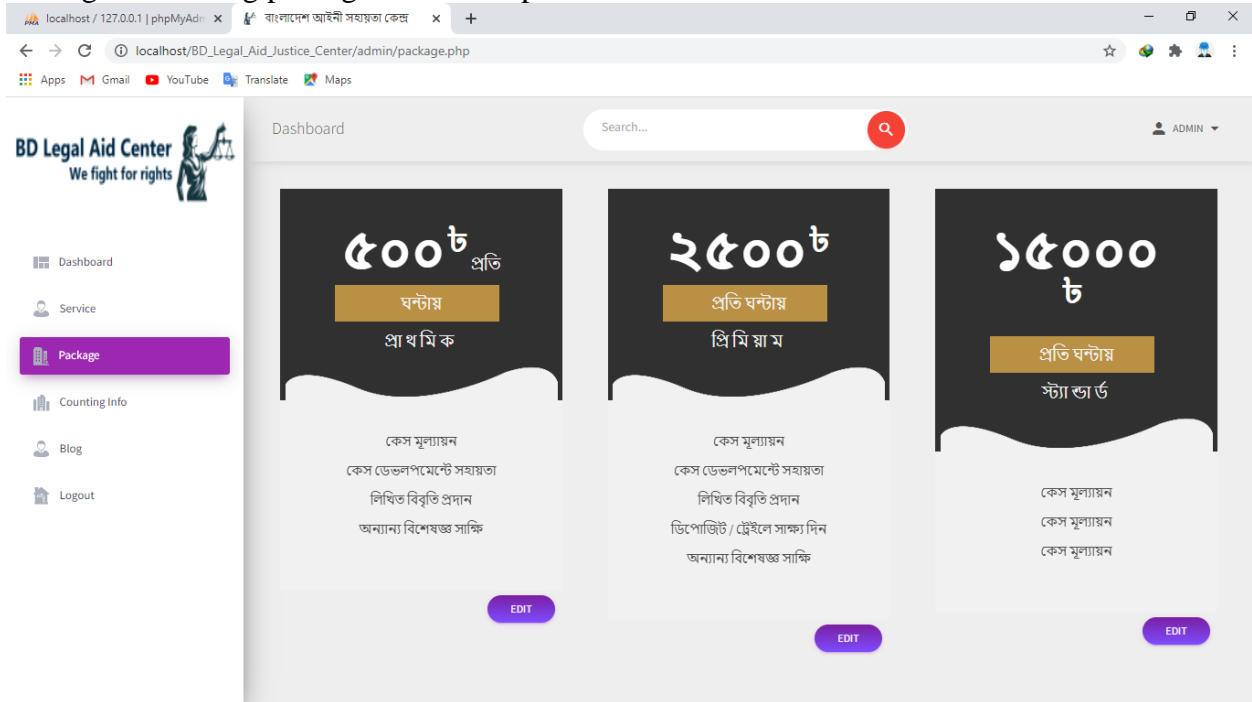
localhost / 127.0.0.1 | phpMyAdm ×
বাংলাদেশ আইনী সহায়তা কেন্দ্র ×
+

localhost/BD_Legal_Aid_Justice_Center/admin/package.php

Apps Gmail YouTube Translate Maps

BD Legal Aid Center
We fight for rights

Dashboard
Search...
ADMIN

Dashboard
Service
Package
Counting Info
Blog
Logout

৫০০৳ প্রতি
ঘন্টায়
প্রাথমিক

কেস মূল্যায়ন
কেস ডেভলপমেন্টে সহায়তা
লিখিত বিবৃতি প্রদান
অন্যান্য বিশেষজ্ঞ সাক্ষি

EDIT

২৫০০৳
প্রতি ঘন্টায়
প্রিমিয়াম

কেস মূল্যায়ন
কেস ডেভলপমেন্টে সহায়তা
লিখিত বিবৃতি প্রদান
ডিপোজিট / ট্রেইলে সাক্ষ্য দিন
অন্যান্য বিশেষজ্ঞ সাক্ষি

EDIT

১৫০০০ ৳
প্রতি ঘন্টায়
স্ট্যান্ডার্ড

কেস মূল্যায়ন
কেস মূল্যায়ন
কেস মূল্যায়ন

EDIT